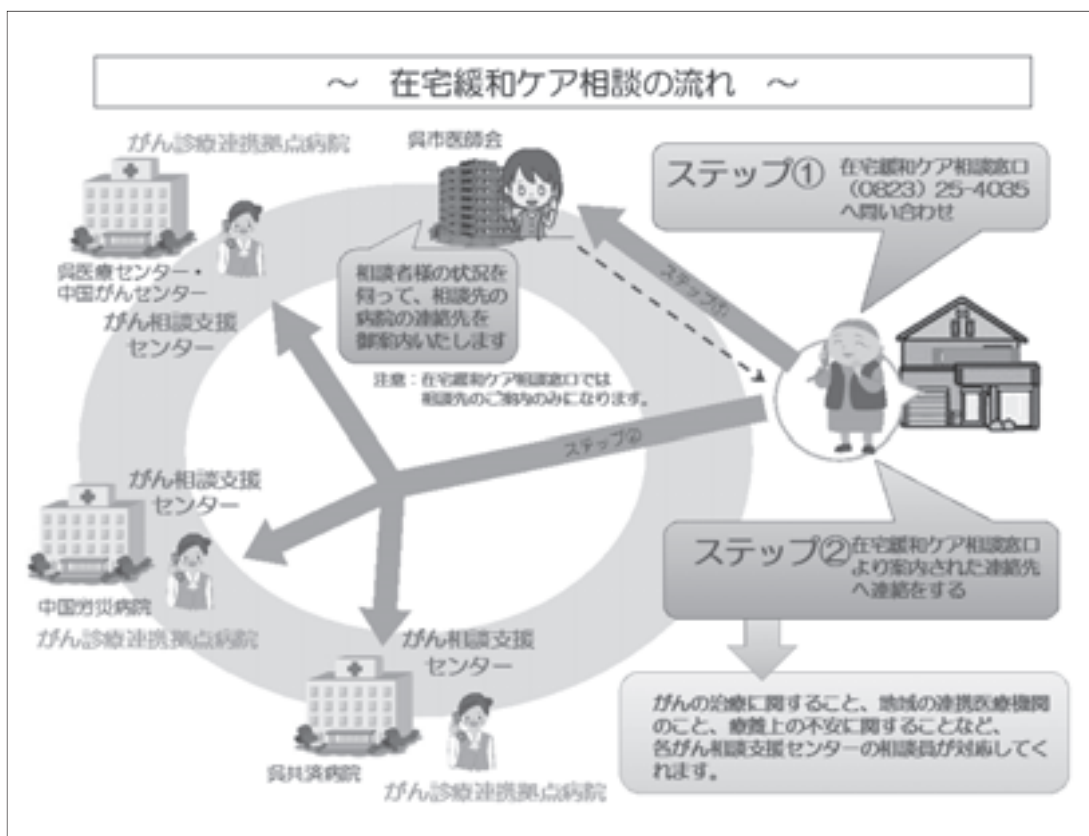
～　在宅緩和ケア相談の流れ　～

がん診療連携拠点病院

呉医療センター・
中国がんセンター
がん相談支援
センター

呉市医師会

相談者様の状況を伺って、相談先の病院の連絡先を御案内いたします

注意：在宅緩和ケア相談窓口では相談先のご案内のみになります。

ステップ①　在宅緩和ケア相談窓口
（0823）25-4035
へ問い合わせ

ステップ①

ステップ②

がん相談支援
センター

中国労災病院
がん診療連携拠点病院

がん相談支援
センター

呉共済病院
がん診療連携拠点病院

ステップ②　在宅緩和ケア相談窓口より案内された連絡先へ連絡をする

がんの治療に関すること、地域の連携医療機関のこと、療養上の不安に関することなど、各がん相談支援センターの相談員が対応してくれます。